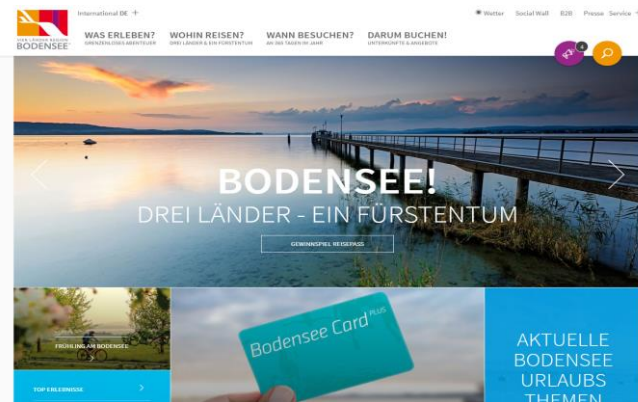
VIER LÄNDER REGION BODENSEE

International DE +

Wetter Social Wall B2B Presse Service

WAS ERLEBEN?
GRENZENLOSE ABENTEUER

WOHIN REISEN?
DREI LÄNDER & EIN FÜRSTENTUM

WANN BESUCHEN?
AN 365 TAGEN IM JAHR

DARUM BUCHEN!
UNTERKÜNFTE & ANGEBOTE

0

BODENSEE!
DREI LÄNDER - EIN FÜRSTENTUM

GEWINNSPIEL REISEPASS

FRÜHLING AM BODENSEE

TOP ERLEBNISSE

Bodensee Card PLUS

AKTUELLE BODENSEE URLAUBS THEMEN